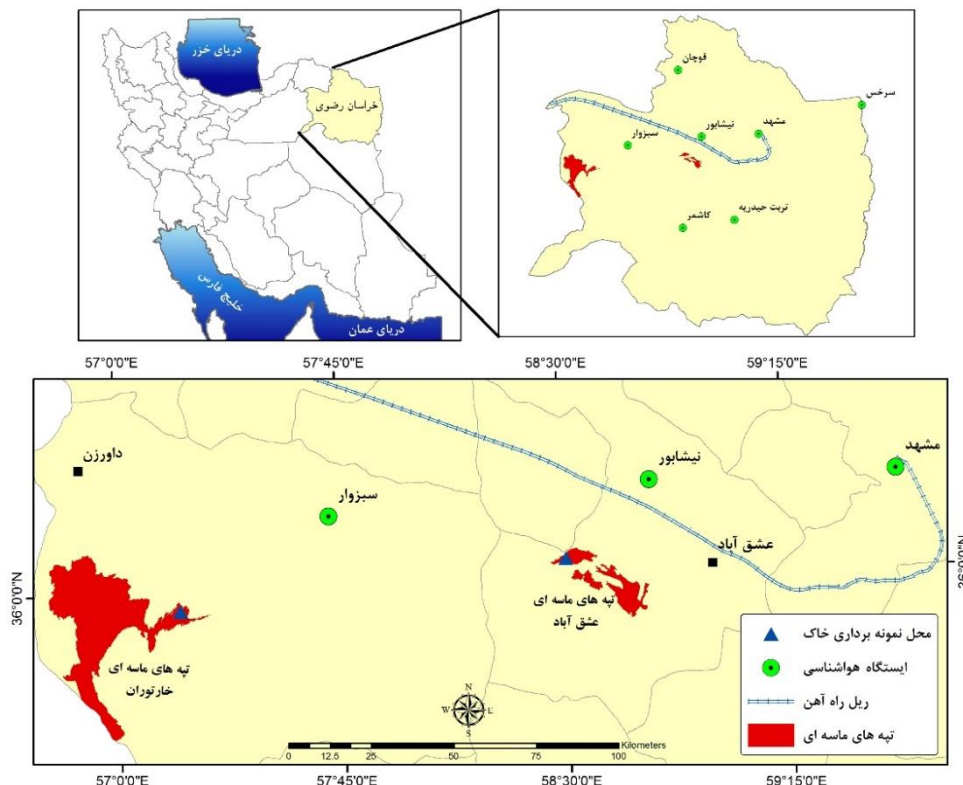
دریای خزر

خراسان رضوی

خلیج فارس

دریای عمان

قوچان

سرخس

نیشابور

مشهد

سبزوار

تربت حیدریه

کاشمر

57°0'0"E

57°45'0"E

58°30'0"E

59°15'0"E

داورزن

سبزوار

نیشابور

مشهد

عشق آباد

36°0'0"N

36°0'0"N

تپه های ماسه ای عشق آباد

تپه های ماسه ای خارتوران

محل نمونه برداری خاک

ایستگاه هواشناسی

ریل راه آهن

تپه های ماسه ای

N

W

E

S

0 12.5 25 50 75 100 Kilometers

57°0'0"E

57°45'0"E

58°30'0"E

59°15'0"E